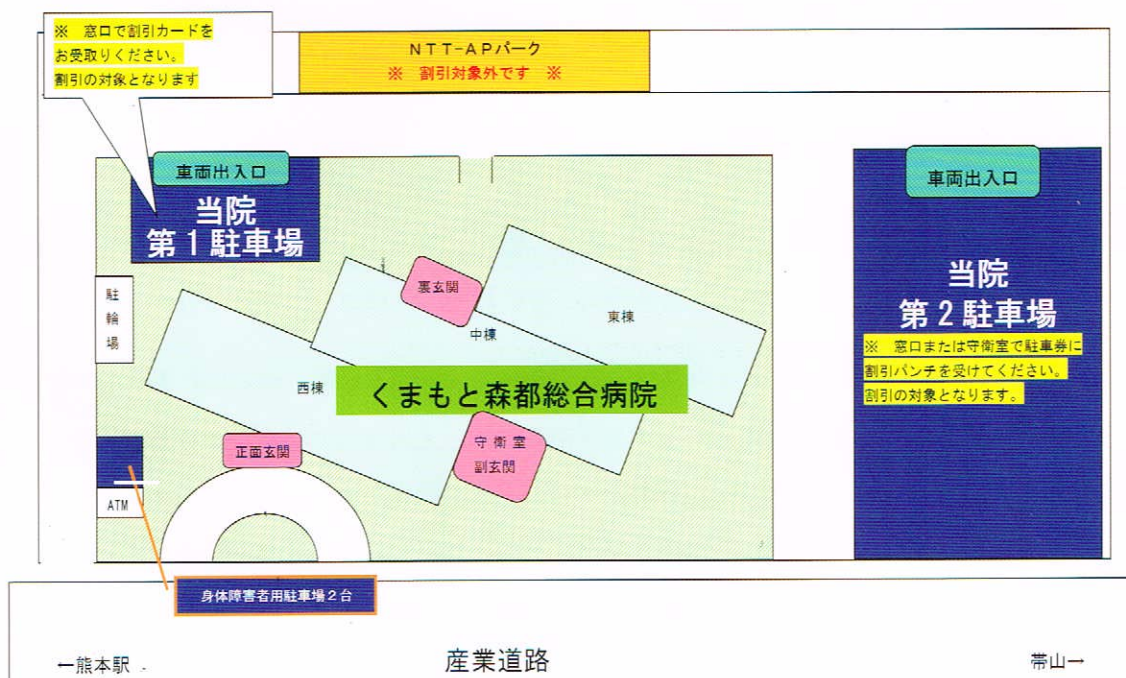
※　窓口で割引カードを
お受取りください。
割引の対象となります

ＮＴＴ-ＡＰパーク
※　割引対象外です　※

車両出入口

当院
第１駐車場

車両出入口

当院
第２駐車場

※　窓口または守衛室で駐車券に割引パンチを受けてください。
割引の対象となります。

駐輪場

裏玄関

中棟

東棟

西棟

くまもと森都総合病院

正面玄関

守衛室
副玄関

ATM

身体障害者用駐車場２台

←熊本駅

産業道路

帯山→